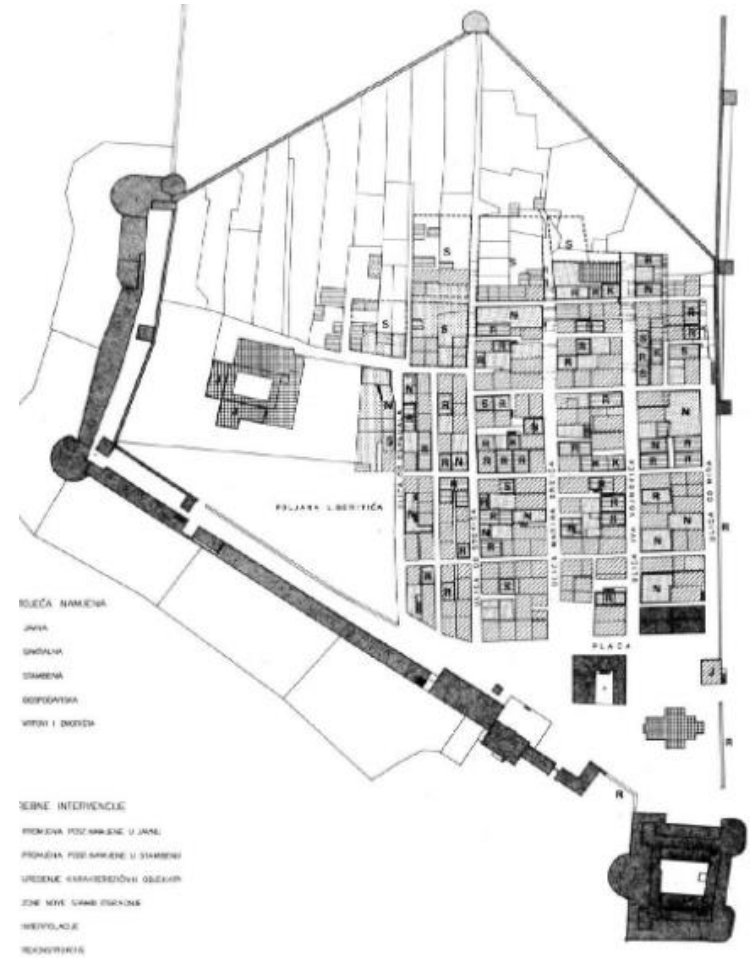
S
S
S
S
S
N
N
N
N
N
N
R
N
N
N
R
N
N
N
N
N
N
N
R
N
R
R
S
N
N
N
N
S
R
R
N
N
N
N
N
S
N
N
N
R
R

POLJANA LIBERITIĆA

ULICA MARTINA BRIGA
ULICA IVA VOJNOVIĆA
ULICA OD MUĆA

PLACA

R
R

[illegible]TJEČA NAMJENA
JAVNA
SAKRALNA
STAMBENA
GOSPODARSKA
VRTOVI I ZAKOVIDA

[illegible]EBNE INTERVENCIJE
PROMJENA POSTOJEĆE NAMJENE U JAVNU
PROMJENA POSTOJEĆE NAMJENE U STAMBENU
UREĐENJE KARAKTERISTIČNIH OBJEKATA
ZONE NOVE STAMBENE IZGRADNJE
INTERPOLACIJE
REKONSTRUKCIJE